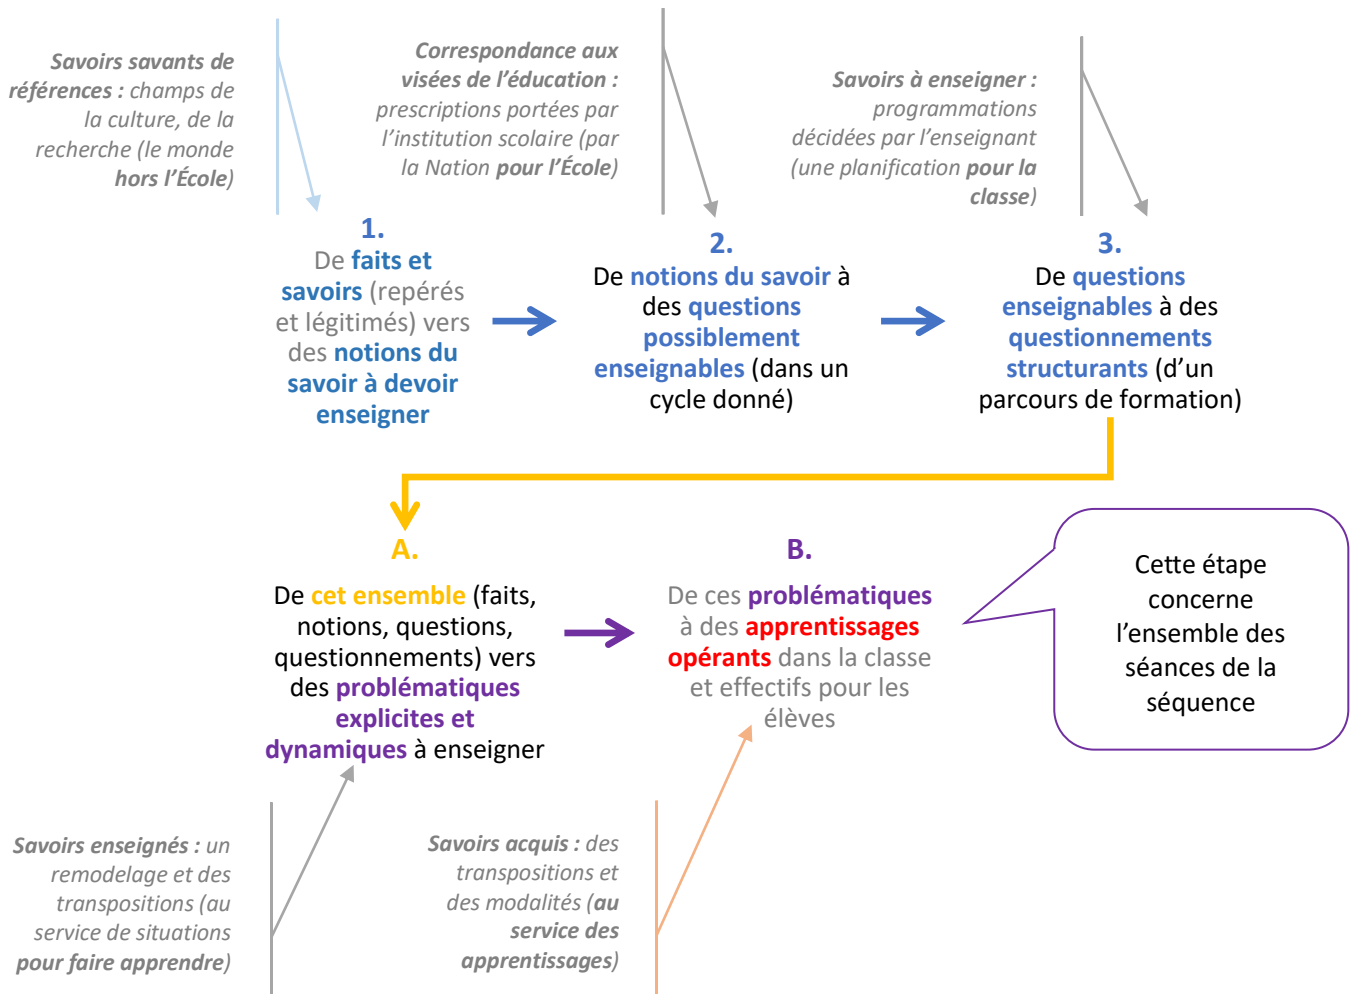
Savoirs savants de références : champs de la culture, de la recherche (le monde hors l'École)

Correspondance aux visées de l'éducation : prescriptions portées par l'institution scolaire (par la Nation pour l'École)

Savoirs à enseigner : programmations décidées par l'enseignant (une planification pour la classe)

1.
De faits et savoirs (repérés et légitimés) vers des notions du savoir à devoir enseigner

2.
De notions du savoir à des questions possiblement enseignables (dans un cycle donné)

3.
De questions enseignables à des questionnements structurants (d'un parcours de formation)

A.
De cet ensemble (faits, notions, questions, questionnements) vers des problématiques explicites et dynamiques à enseigner

B.
De ces problématiques à des apprentissages opérants dans la classe et effectifs pour les élèves

Cette étape concerne l'ensemble des séances de la séquence

Savoirs enseignés : un remodelage et des transpositions (au service de situations pour faire apprendre)

Savoirs acquis : des transpositions et des modalités (au service des apprentissages)